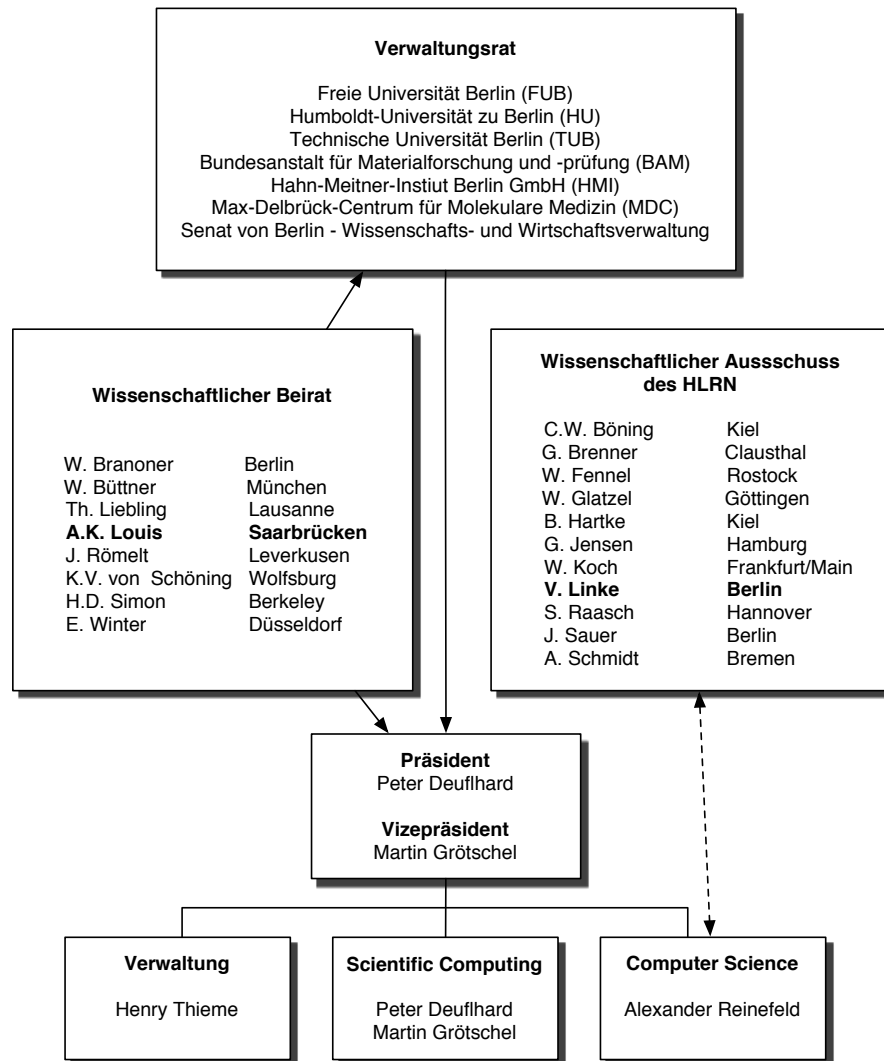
**Verwaltungsrat**

Freie Universität Berlin (FUB)
Humboldt-Universität zu Berlin (HU)
Technische Universität Berlin (TUB)
Bundesanstalt für Materialforschung und -prüfung (BAM)
Hahn-Meitner-Instiut Berlin GmbH (HMI)
Max-Delbrück-Centrum für Molekulare Medizin (MDC)
Senat von Berlin - Wissenschafts- und Wirtschaftsverwaltung

**Wissenschaftlicher Beirat**

| | |
|---|---|
| W. Branoner | Berlin |
| W. Büttner | München |
| Th. Liebling | Lausanne |
| **A.K. Louis** | **Saarbrücken** |
| J. Römelt | Leverkusen |
| K.V. von Schöning | Wolfsburg |
| H.D. Simon | Berkeley |
| E. Winter | Düsseldorf |

**Wissenschaftlicher Aussschuss des HLRN**

| | |
|---|---|
| C.W. Böning | Kiel |
| G. Brenner | Clausthal |
| W. Fennel | Rostock |
| W. Glatzel | Göttingen |
| B. Hartke | Kiel |
| G. Jensen | Hamburg |
| W. Koch | Frankfurt/Main |
| **V. Linke** | **Berlin** |
| S. Raasch | Hannover |
| J. Sauer | Berlin |
| A. Schmidt | Bremen |

**Präsident**
Peter Deuflhard

**Vizepräsident**
Martin Grötschel

**Verwaltung**

Henry Thieme

**Scientific Computing**

Peter Deuflhard
Martin Grötschel

**Computer Science**

Alexander Reinefeld